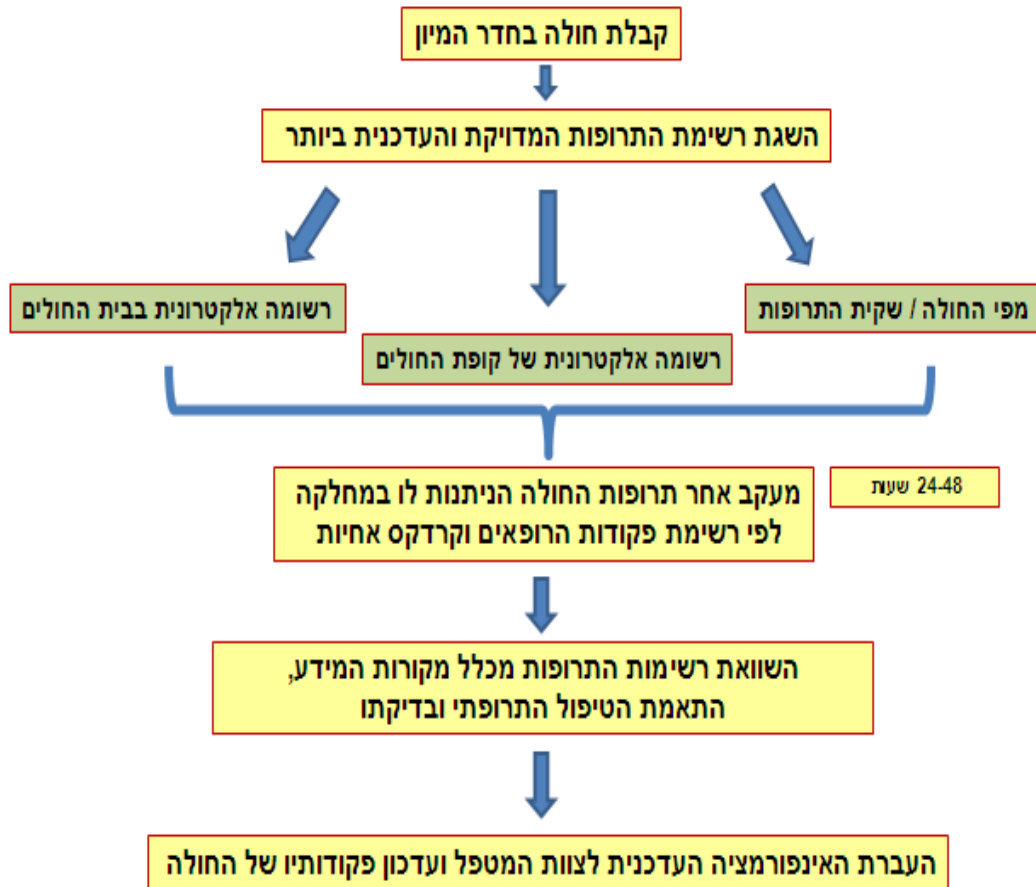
קבלת חולה בחדר המיון

השגת רשימת התרופות המדויקת והעדכנית ביותר

מפי החולה / שקית התרופות

רשומה אלקטרונית של קופת החולים

רשומה אלקטרונית בבית החולים

מעקב אחר תרופות החולה הניתנות לו במחלקה לפי רשימת פקודות הרופאים וקרדקס אחיות

24-48 שעות

השוואת רשימות התרופות מכלל מקורות המידע, התאמת הטיפול התרופתי ובדיקתו

העברת האינפורמציה העדכנית לצוות המטפל ועדכון פקודותיו של החולה